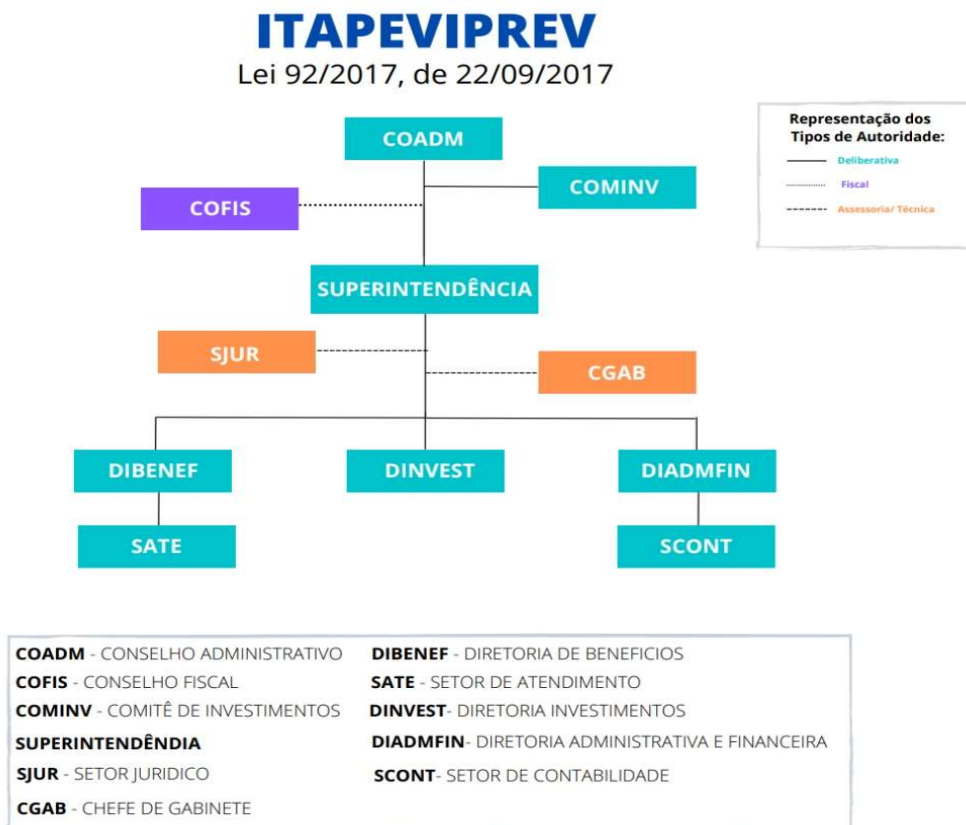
ITAPEVIPREV
Lei 92/2017, de 22/09/2017

Representação dos Tipos de Autoridade:
Deliberativa
Fiscal
Assessoria/ Técnica

COADM
COMINV
COFIS
SUPERINTENDÊNCIA
SJUR
CGAB
DIBENEF
DINVEST
DIADMFIN
SATE
SCONT

COADM - CONSELHO ADMINISTRATIVO
COFIS - CONSELHO FISCAL
COMINV - COMITÊ DE INVESTIMENTOS
SUPERINTENDÊNDIA
SJUR - SETOR JURIDICO
CGAB - CHEFE DE GABINETE

DIBENEF - DIRETORIA DE BENEFICIOS
SATE - SETOR DE ATENDIMENTO
DINVEST- DIRETORIA INVESTIMENTOS
DIADMFIN- DIRETORIA ADMINISTRATIVA E FINANCEIRA
SCONT- SETOR DE CONTABILIDADE